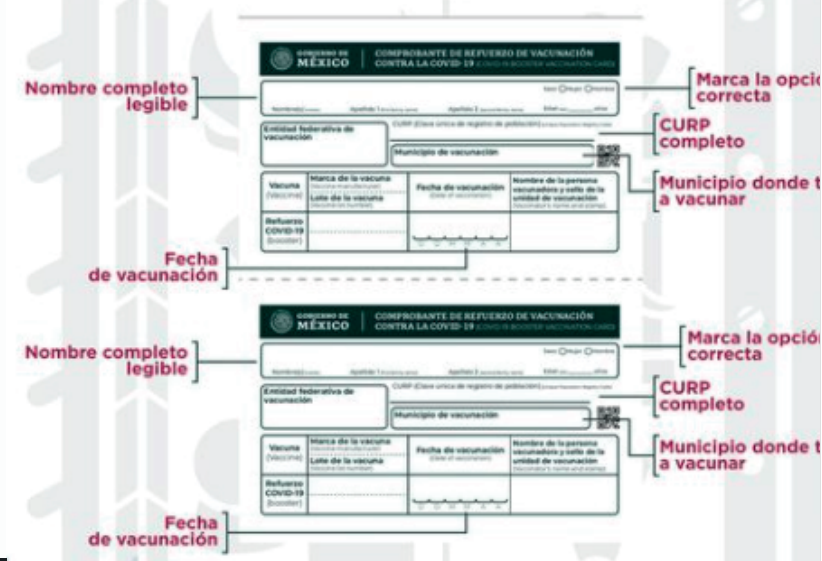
GOBIERNO DE MÉXICO | COMPROBANTE DE REFUERZO DE VACUNACIÓN CONTRA LA COVID-19 (COVID-19 BOOSTER VACCINATION CARD)

Nombre completo legible

Marca la opci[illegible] correcta

Sexo Mujer Hombre

Nombre(s) Apellido 1 Apellido 2 Edad años

Entidad federativa de vacunación

CURP (Clave única de registro de población)

CURP completo

Municipio de vacunación

Municipio donde t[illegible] a vacunar

| Vacuna (Vaccine) | Marca de la vacuna (Vaccine manufacturer) Lote de la vacuna (Vaccine lot number) | Fecha de vacunación (Date of vaccination) | Nombre de la persona vacunadora y sello de la unidad de vacunación (Vaccinator's name and stamp) |
|---|---|---|---|
| Refuerzo COVID-19 (booster) | | D D M M A A | |

Fecha de vacunación

GOBIERNO DE MÉXICO | COMPROBANTE DE REFUERZO DE VACUNACIÓN CONTRA LA COVID-19 (COVID-19 BOOSTER VACCINATION CARD)

Nombre completo legible

Marca la opci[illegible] correcta

Sexo Mujer Hombre

Nombre(s) Apellido 1 Apellido 2 Edad años

Entidad federativa de vacunación

CURP (Clave única de registro de población)

CURP completo

Municipio de vacunación

Municipio donde t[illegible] a vacunar

| Vacuna (Vaccine) | Marca de la vacuna (Vaccine manufacturer) Lote de la vacuna (Vaccine lot number) | Fecha de vacunación (Date of vaccination) | Nombre de la persona vacunadora y sello de la unidad de vacunación (Vaccinator's name and stamp) |
|---|---|---|---|
| Refuerzo COVID-19 (booster) | | D D M M A A | |

Fecha de vacunación